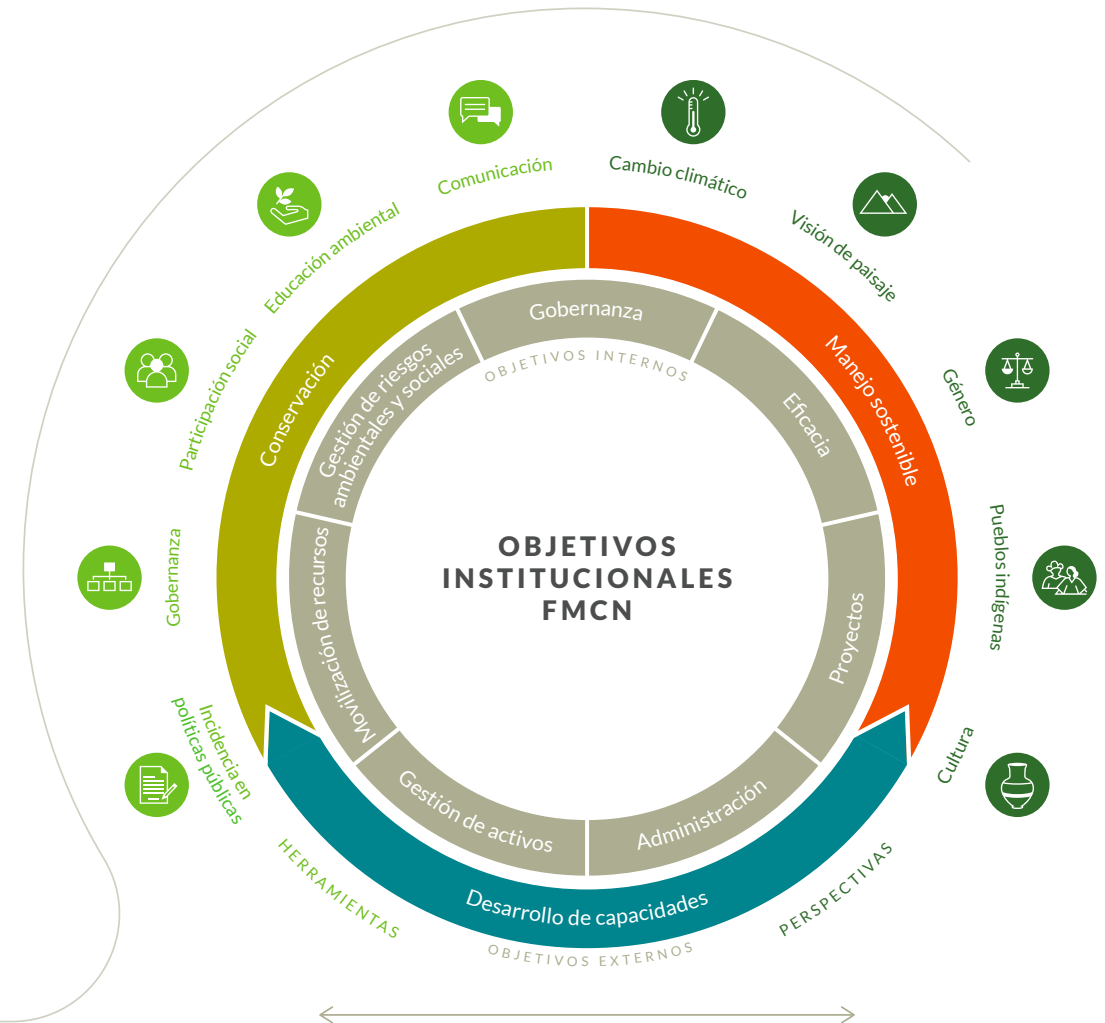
Comunicación

Cambio climático

Educación ambiental

Visión de paisaje

Participación social

Género

Gobernanza

Pueblos indígenas

Incidencia en políticas públicas

Cultura

Conservación

Manejo sostenible

Desarrollo de capacidades

Gobernanza

OBJETIVOS INTERNOS

Gestión de riesgos ambientales y sociales

Eficacia

Movilización de recursos

Proyectos

Gestión de activos

Administración

OBJETIVOS INSTITUCIONALES FMCN

HERRAMIENTAS

PERSPECTIVAS

OBJETIVOS EXTERNOS